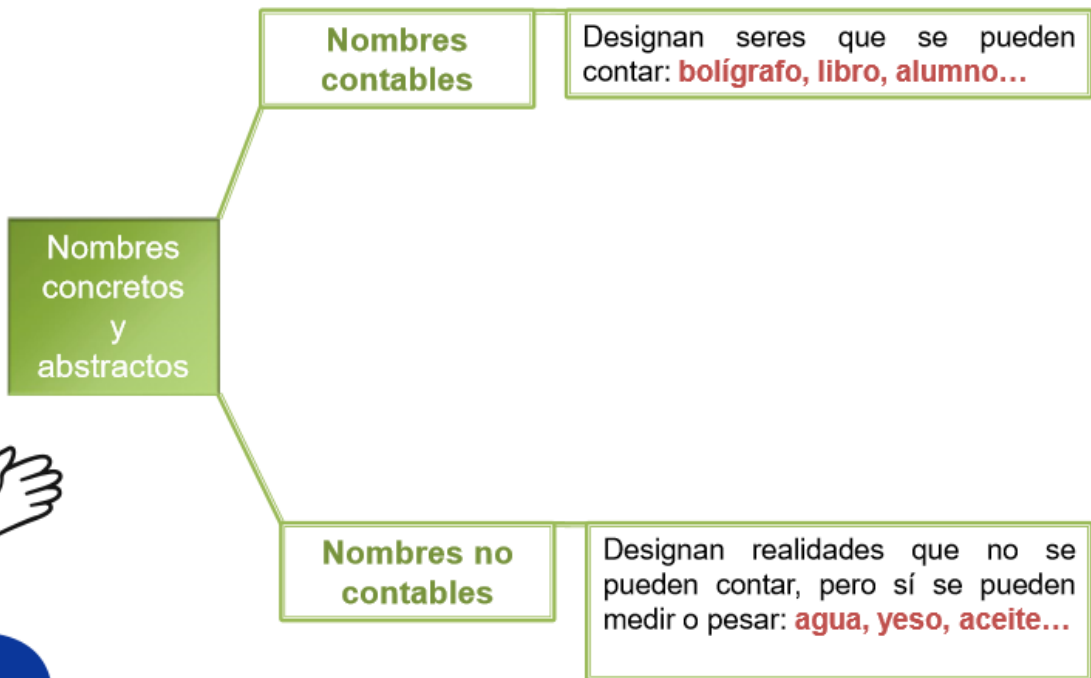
Nombres concretos y abstractos

Nombres contables

Designan seres que se pueden contar: bolígrafo, libro, alumno…

Nombres no contables

Designan realidades que no se pueden contar, pero sí se pueden medir o pesar: agua, yeso, aceite…